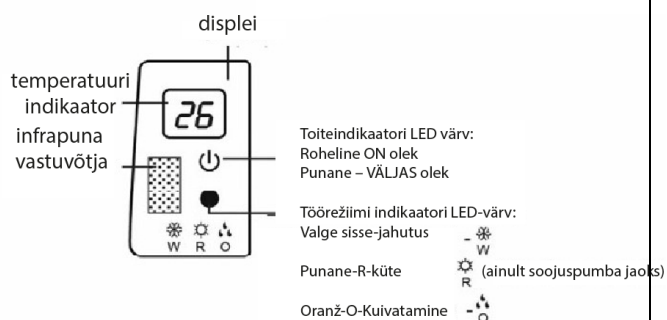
displei

temperatuuri indikaator

26

infrapuna vastuvõtja

Toiteindikaatori LED värv:
Roheline ON olek
Punane – VÄLJAS olek

Töörežiimi indikaatori LED-värv:
Valge sisse-jahutus - W

Punane-R-küte R (ainult soojuspumba jaoks)

Oranž-O-Kuivatamine - O

W R O